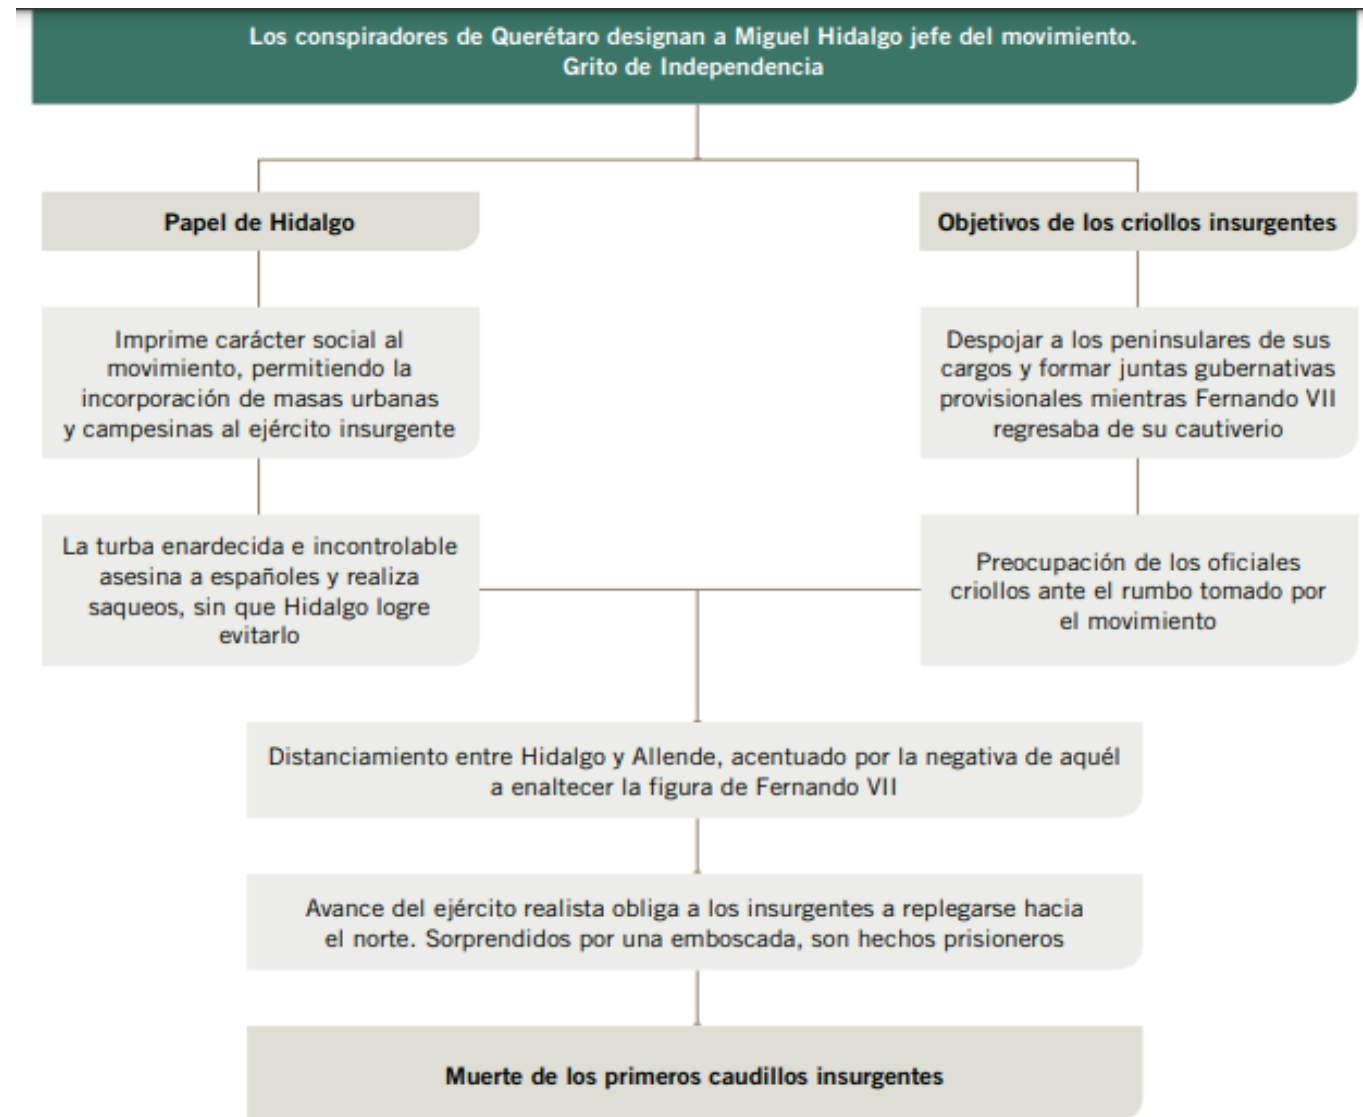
Los conspiradores de Querétaro designan a Miguel Hidalgo jefe del movimiento.
Grito de Independencia

Papel de Hidalgo

Imprime carácter social al movimiento, permitiendo la incorporación de masas urbanas y campesinas al ejército insurgente

La turba enardecida e incontrolable asesina a españoles y realiza saqueos, sin que Hidalgo logre evitarlo

Objetivos de los criollos insurgentes

Despojar a los peninsulares de sus cargos y formar juntas gubernativas provisionales mientras Fernando VII regresaba de su cautiverio

Preocupación de los oficiales criollos ante el rumbo tomado por el movimiento

Distanciamiento entre Hidalgo y Allende, acentuado por la negativa de aquél a enaltecer la figura de Fernando VII

Avance del ejército realista obliga a los insurgentes a replegarse hacia el norte. Sorprendidos por una emboscada, son hechos prisioneros

Muerte de los primeros caudillos insurgentes